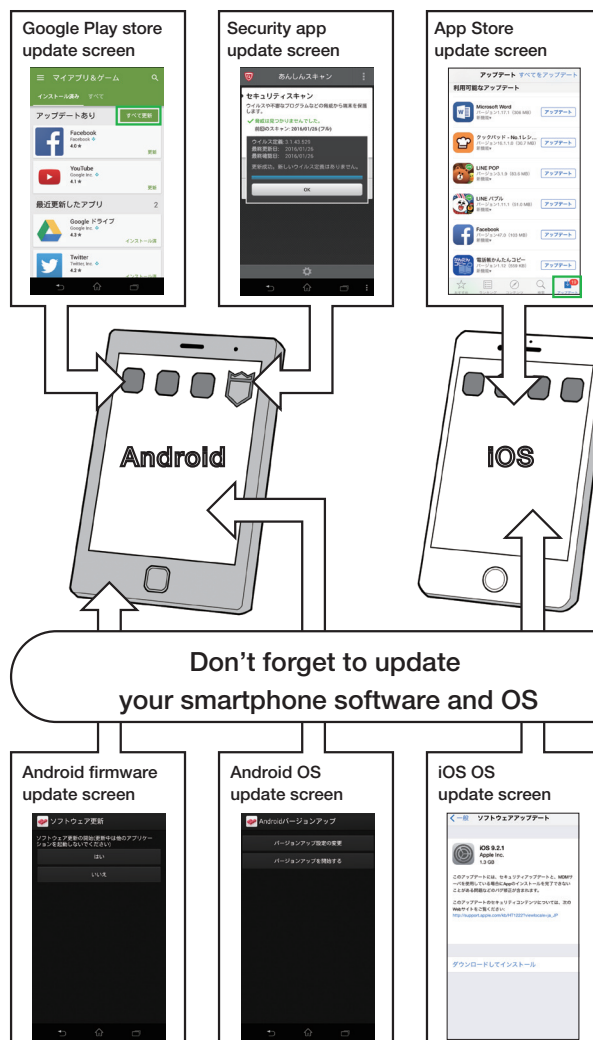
Google Play store update screen

マイアプリ＆ゲーム
インストール済み　すべて
アップデートあり　すべて更新
Facebook
Facebook
4.0
更新
YouTube
Google Inc.
4.1
更新
最近更新したアプリ　2
Google ドライブ
Google Inc.
4.2
インストール済
Twitter
Twitter, Inc.
4.2
インストール済

Security app update screen

あんしんスキャン
セキュリティスキャン
ウイルスや不審なプログラムなどの脅威から端末を保護します。
脅威は見つかりませんでした。
前回のスキャン: 2016/01/26 (火)
ウイルス定義: 3.1.43.525
最終更新日: 2016/01/26
最終確認日: 2016/01/26
更新成功。新しいウイルス定義はありません。
OK

App Store update screen

アップデート　すべてをアップデート
利用可能なアップデート
Microsoft Word
アップデート
クックパッド - No.1レシ...
アップデート
LINE POP
アップデート
LINE バブル
アップデート
Facebook
アップデート
電話帳かんたんコピー
アップデート

Android

iOS

Don’t forget to update your smartphone software and OS

Android firmware update screen

ソフトウェア更新
ソフトウェア更新の開始(更新中は他のアプリケーションを起動しないでください)
はい
いいえ

Android OS update screen

Androidバージョンアップ
バージョンアップ設定の変更
バージョンアップを開始する

iOS OS update screen

< 一般　ソフトウェアアップデート
iOS 9.2.1
Apple Inc.
1.3 GB
このアップデートには、セキュリティアップデートと、MDMサーバを使用している場合にAppのインストールを完了できないことがある問題などのバグ修正が含まれます。
このアップデートのセキュリティコンテンツについては、次のWebサイトをご覧ください:
http://support.apple.com/kb/HT1222?viewlocale=ja_JP
ダウンロードしてインストール